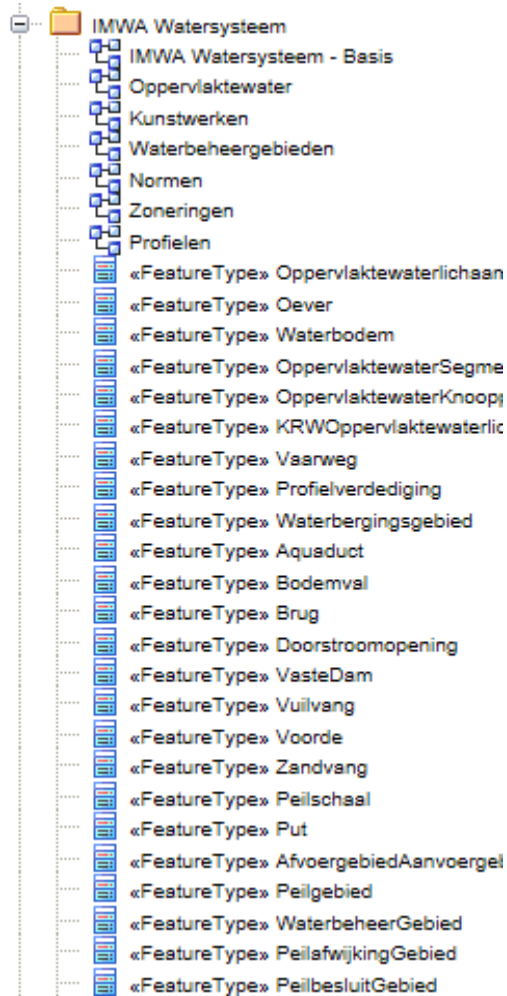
IMWA Watersysteem
IMWA Watersysteem - Basis
Oppervlaktewater
Kunstwerken
Waterbeheergebieden
Normen
Zoneringen
Profielen
«FeatureType» Oppervlaktewaterlichaan
«FeatureType» Oever
«FeatureType» Waterbodem
«FeatureType» OppervlaktewaterSegme
«FeatureType» OppervlaktewaterKnoopp
«FeatureType» KRWOppervlaktewaterlic
«FeatureType» Vaarweg
«FeatureType» Profielverdediging
«FeatureType» Waterbergingsgebied
«FeatureType» Aquaduct
«FeatureType» Bodemval
«FeatureType» Brug
«FeatureType» Doorstroomopening
«FeatureType» VasteDam
«FeatureType» Vuilvang
«FeatureType» Voorde
«FeatureType» Zandvang
«FeatureType» Peilschaal
«FeatureType» Put
«FeatureType» AfvoergebiedAanvoergel
«FeatureType» Peilgebied
«FeatureType» WaterbeheerGebied
«FeatureType» PeilafwijkingGebied
«FeatureType» PeilbesluitGebied